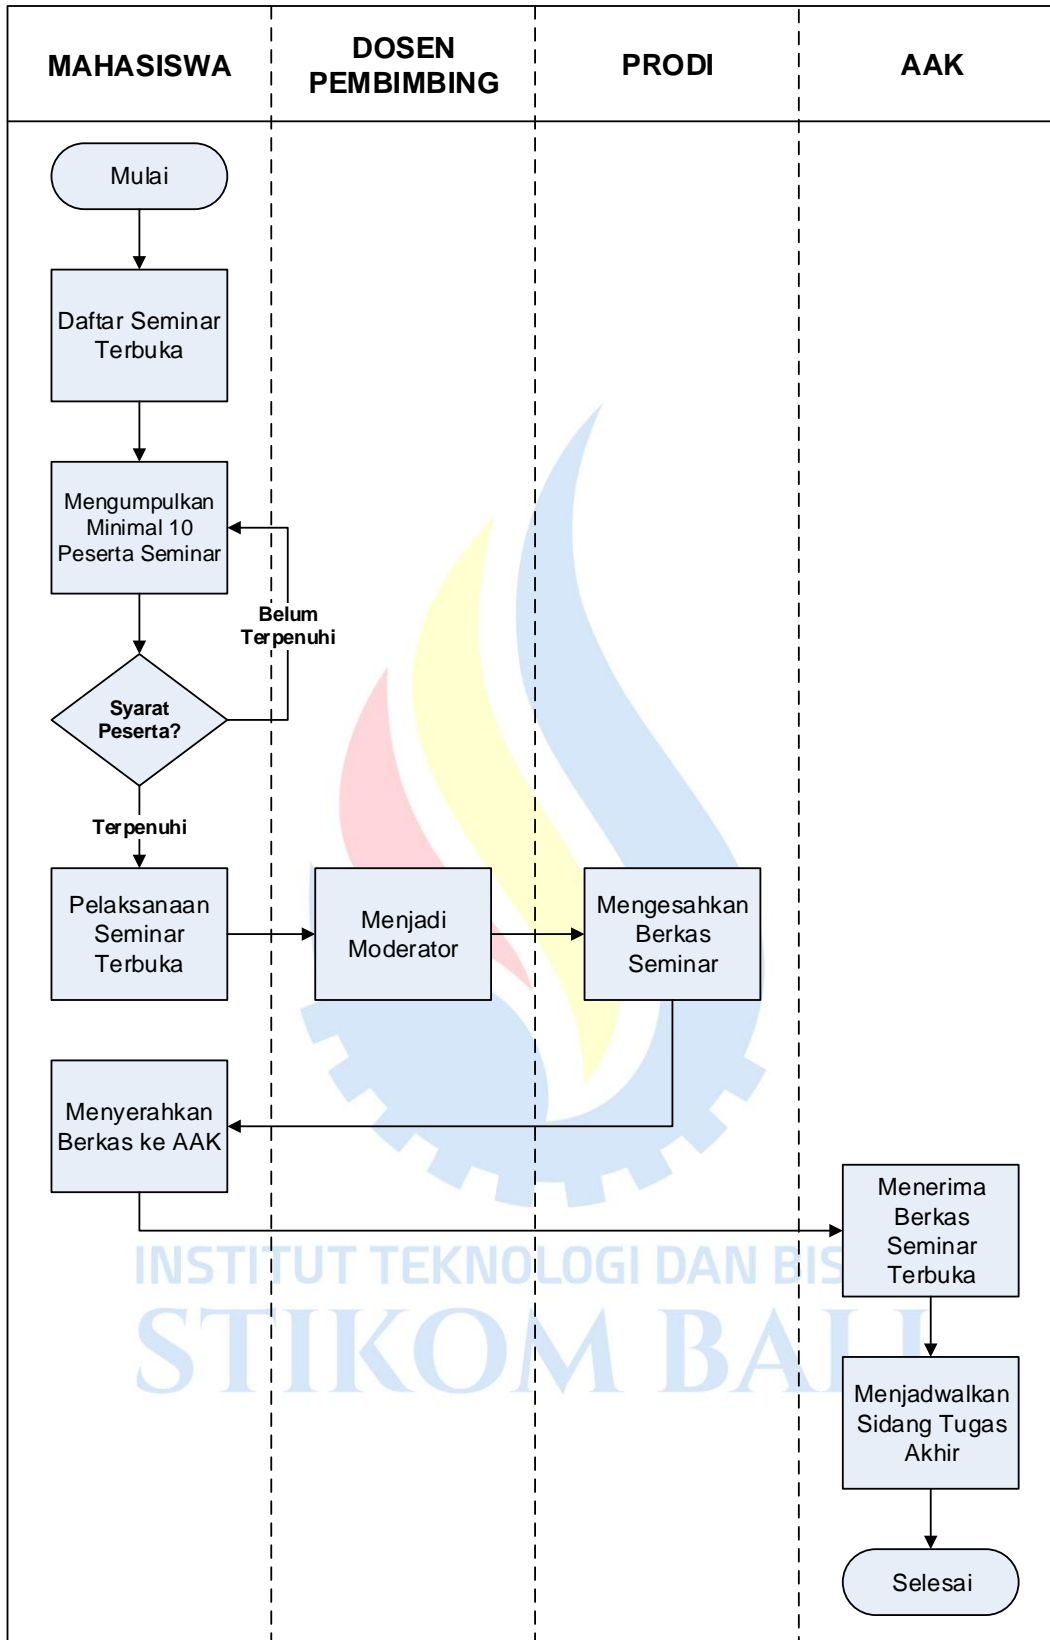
| MAHASISWA | DOSEN PEMBIMBING | PRODI | AAK |
|---|---|---|---|

Mulai

Daftar Seminar Terbuka

Mengumpulkan Minimal 10 Peserta Seminar

Belum Terpenuhi

Syarat Peserta?

Terpenuhi

Pelaksanaan Seminar Terbuka

Menjadi Moderator

Mengesahkan Berkas Seminar

Menyerahkan Berkas ke AAK

Menerima Berkas Seminar Terbuka

Menjadwalkan Sidang Tugas Akhir

Selesai

INSTITUT TEKNOLOGI DAN BIS

STIKOM BALI